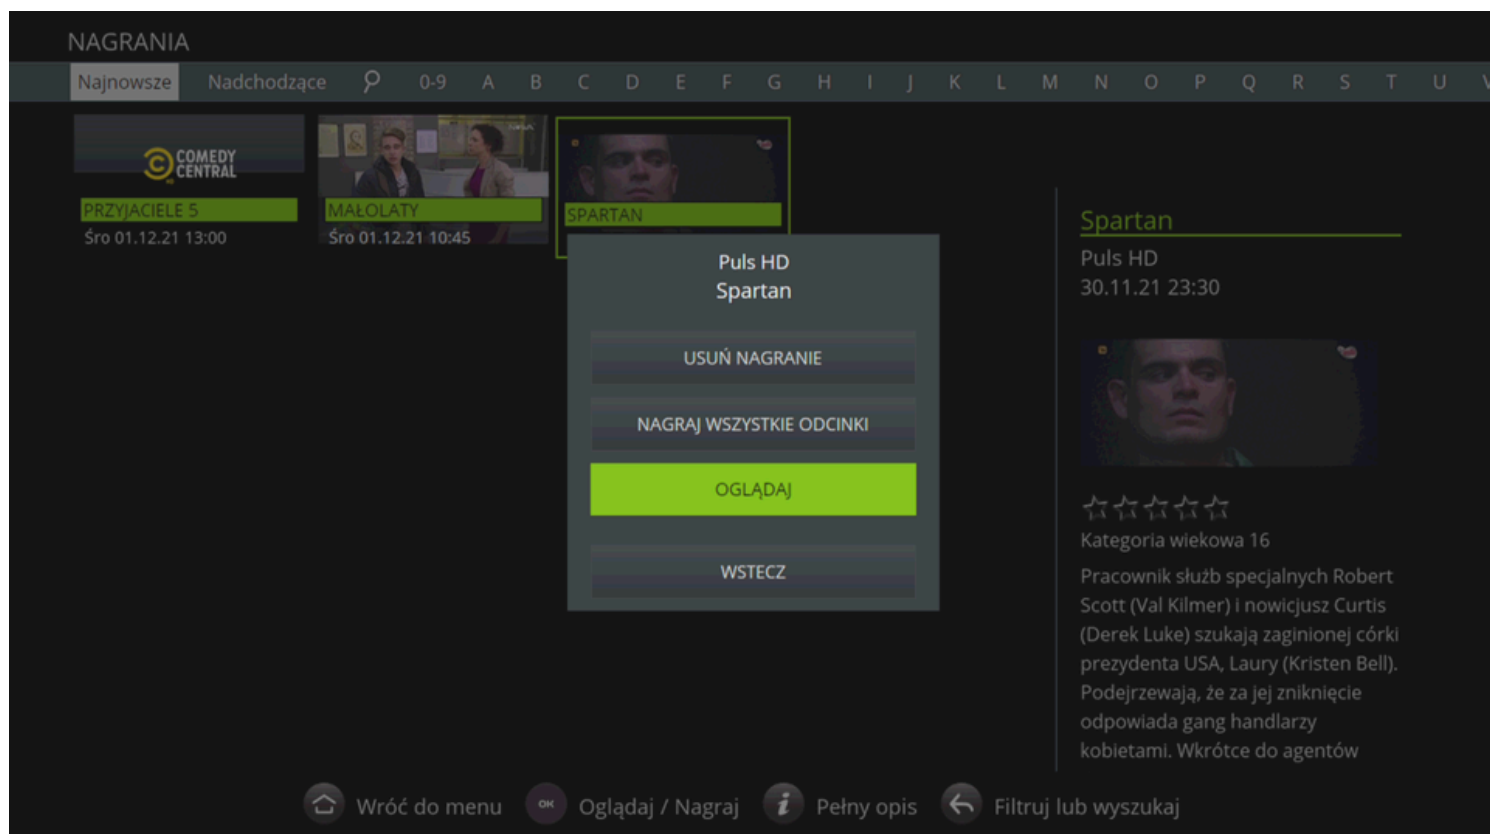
NAGRANIA

Najnowsze Nadchodzące 0-9 A B C D E F G H I J K L M N O P Q R S T U V

COMEDY CENTRAL
PRZYJACIELE 5
Śro 01.12.21 13:00

MAŁOLATY
Śro 01.12.21 10:45

SPARTAN

Puls HD
Spartan

USUŃ NAGRANIE

NAGRAJ WSZYSTKIE ODCINKI

OGLĄDAJ

WSTECZ

Spartan
Puls HD
30.11.21 23:30

Kategoria wiekowa 16
Pracownik służb specjalnych Robert Scott (Val Kilmer) i nowicjusz Curtis (Derek Luke) szukają zaginionej córki prezydenta USA, Laury (Kristen Bell). Podejrzewają, że za jej zniknięcie odpowiada gang handlarzy kobietami. Wkrótce do agentów

Wróć do menu OK Oglądaj / Nagraj i Pełny opis Filtruj lub wyszukaj